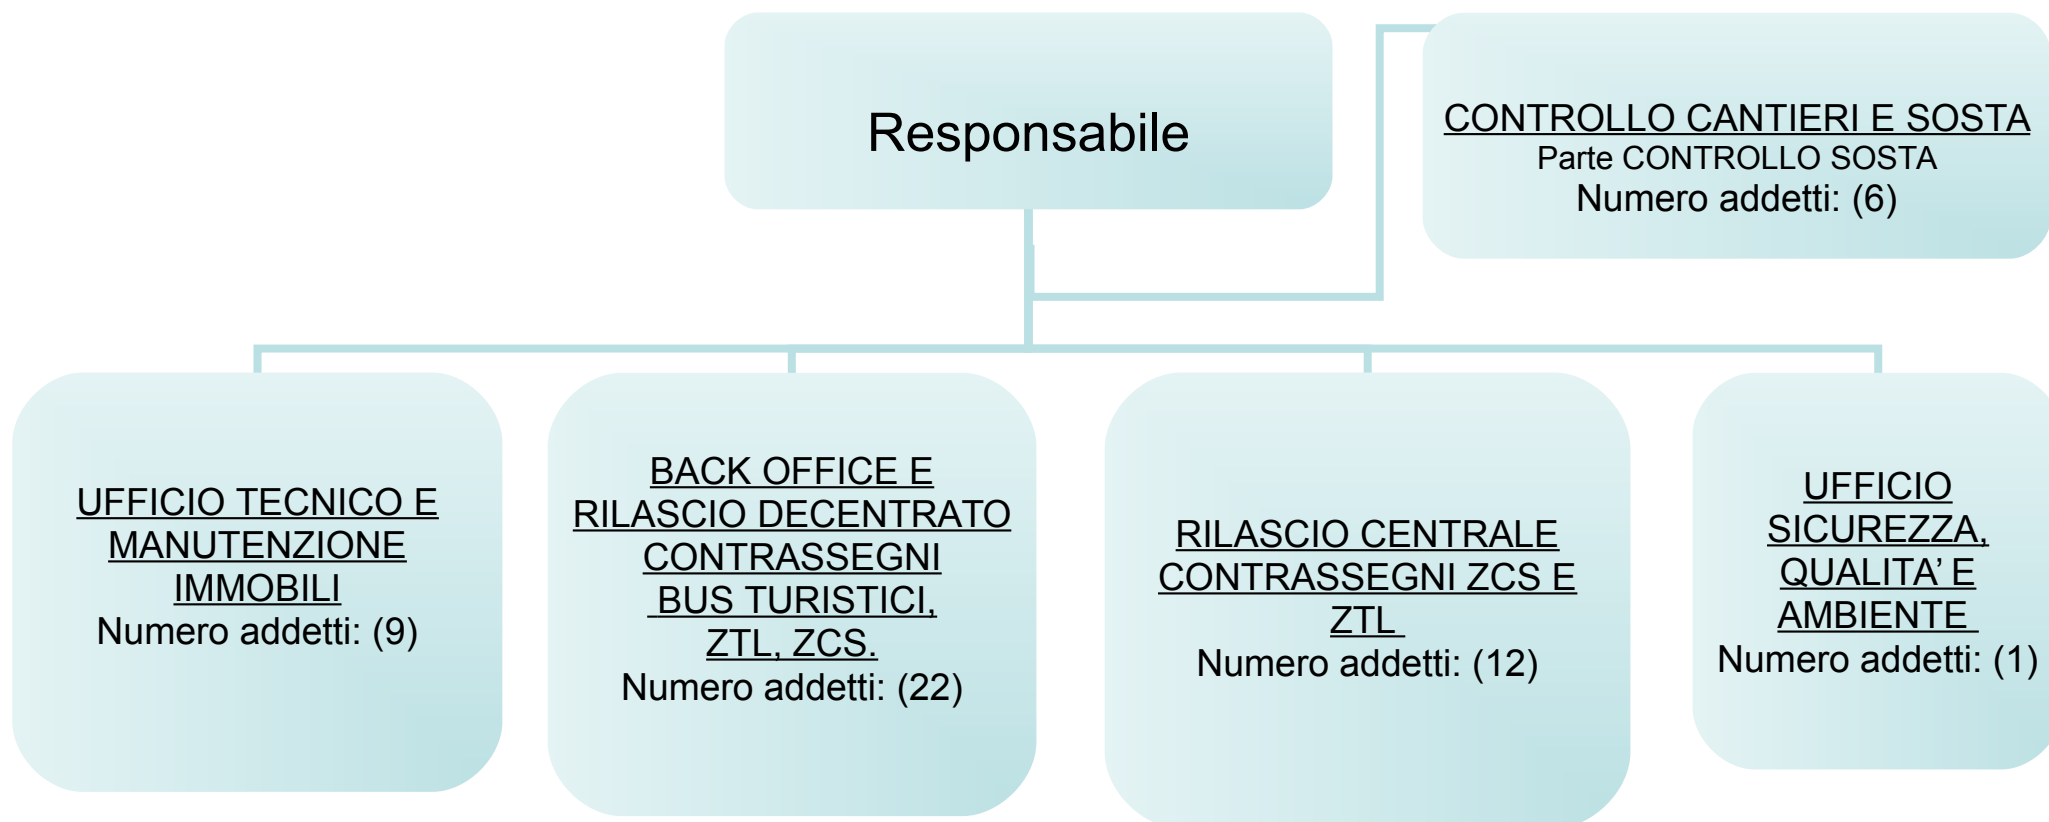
Responsabile

CONTROLLO CANTIERI E SOSTA
Parte CONTROLLO SOSTA
Numero addetti: (6)

UFFICIO TECNICO E MANUTENZIONE IMMOBILI
Numero addetti: (9)

BACK OFFICE E RILASCIO DECENTRATO CONTRASSEGNI BUS TURISTICI, ZTL, ZCS.
Numero addetti: (22)

RILASCIO CENTRALE CONTRASSEGNI ZCS E ZTL
Numero addetti: (12)

UFFICIO SICUREZZA, QUALITA' E AMBIENTE
Numero addetti: (1)